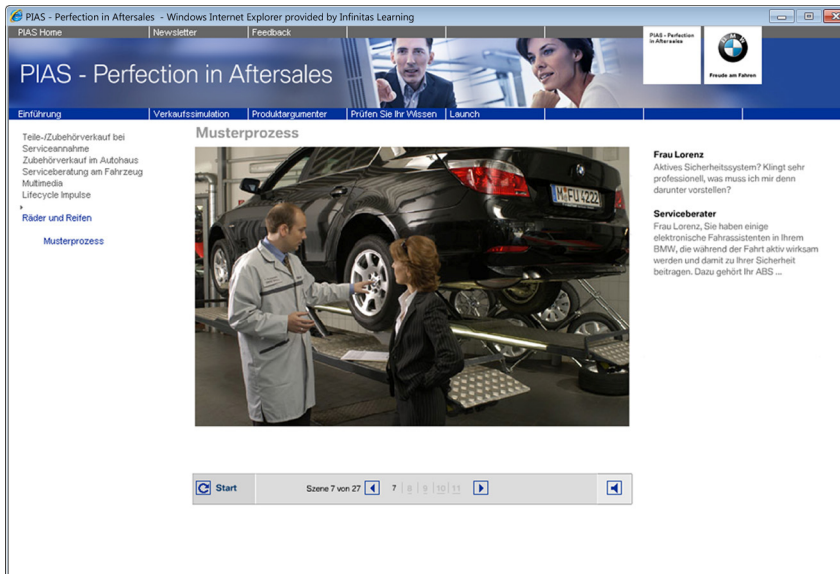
PIAS - Perfection in Aftersales - Windows Internet Explorer provided by Infinitas Learning

PIAS Home | Newsletter | Feedback

PIAS - Perfection in Aftersales

PIAS - Perfection in Aftersales

Freude am Fahren

Einführung | Verkaufssimulation | Produktargumenter | Prüfen Sie Ihr Wissen | Launch

Teile-/Zubehörverkauf bei Serviceannahme
Zubehörverkauf im Autohaus
Serviceberatung am Fahrzeug
Multimedia
Lifecycle Impulse
Räder und Reifen

Musterprozess

Musterprozess

M·FU 4222

Frau Lorenz
Aktives Sicherheitssystem? Klingt sehr professionell, was muss ich mir denn darunter vorstellen?

Serviceberater
Frau Lorenz, Sie haben einige elektronische Fahrassistenten in Ihrem BMW, die während der Fahrt aktiv wirksam werden und damit zu Ihrer Sicherheit beitragen. Dazu gehört Ihr ABS ...

Start

Szene 7 von 27

7 | 8 | 9 | 10 | 11